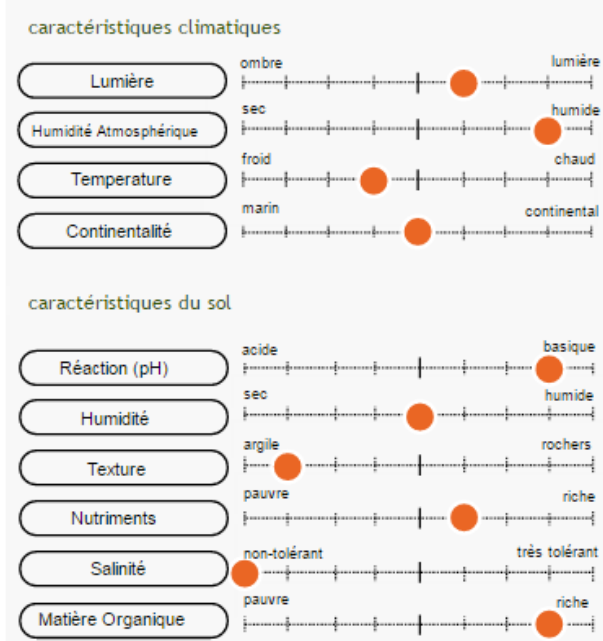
caractéristiques climatiques

Lumière
ombre lumière

Humidité Atmosphérique
sec humide

Temperature
froid chaud

Continentalité
marin continental

caractéristiques du sol

Réaction (pH)
acide basique

Humidité
sec humide

Texture
argile rochers

Nutriments
pauvre riche

Salinité
non-tolérant très tolérant

Matière Organique
pauvre riche